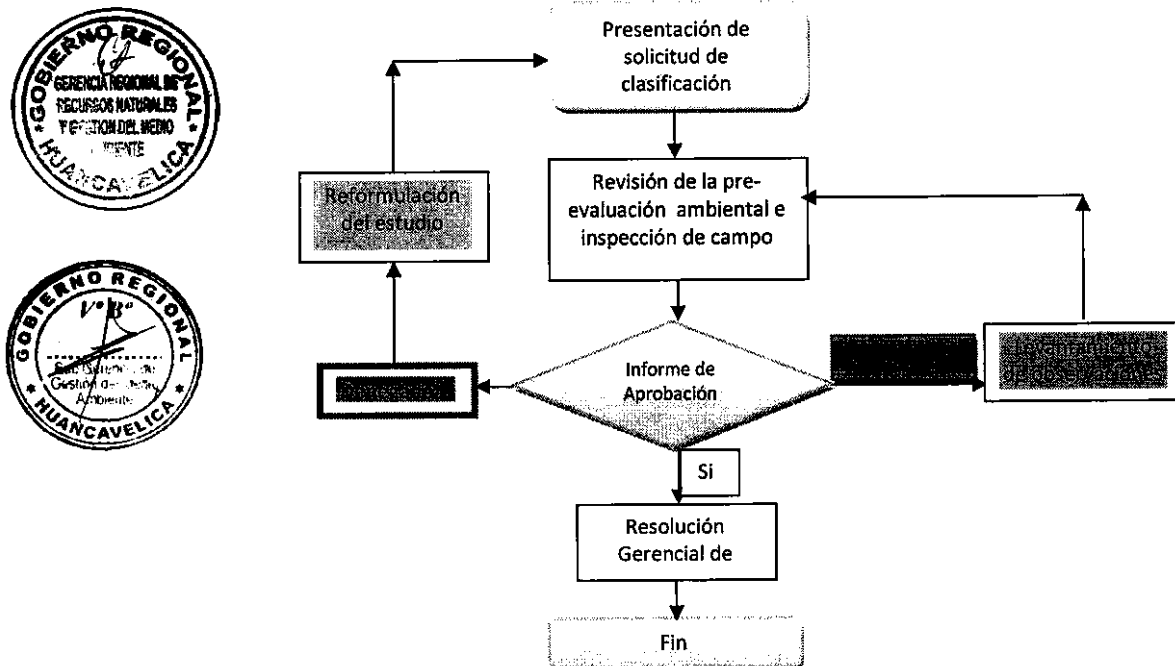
GOBIERNO REGIONAL
GERENCIA REGIONAL DE RECURSOS NATURALES Y GESTION DEL MEDIO AMBIENTE
HUANCAVELICA

GOBIERNO REGIONAL
V° B°
Sub Gerencia de Gestión del Medio Ambiente
HUANCAVELICA

Presentación de solicitud de clasificación

Revisión de la pre-evaluación ambiental e inspección de campo

Reformulación del estudio

Informe de Aprobación

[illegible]

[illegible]

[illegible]

Si

Resolución Gerencial de

Fin